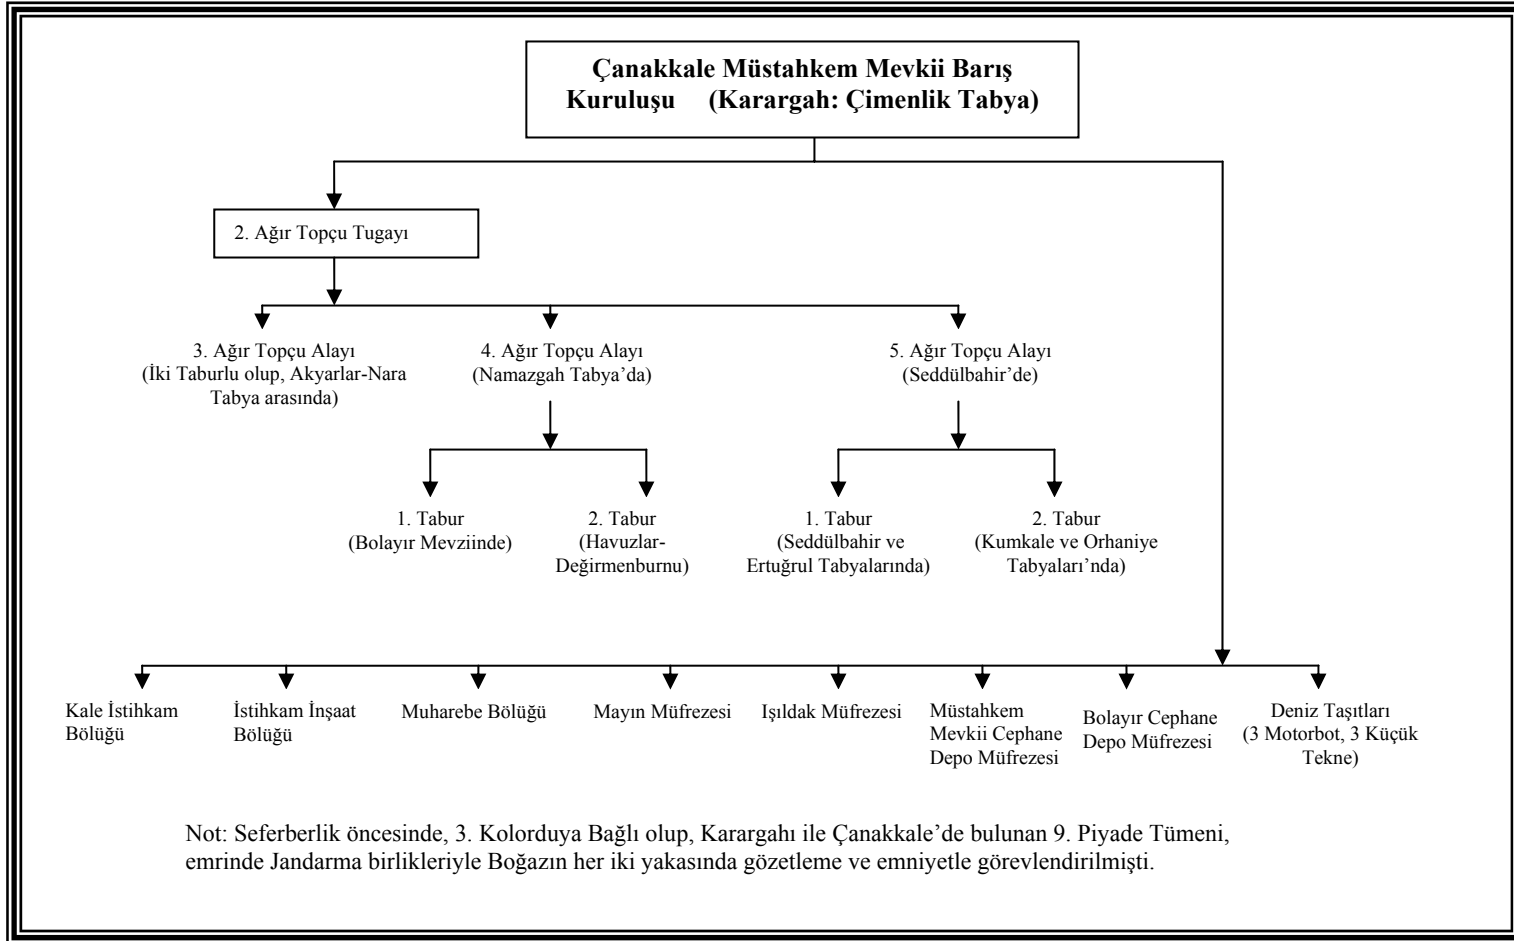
Çanakkale Müstahkem Mevkii Barış Kuruluşu (Karargah: Çimenlik Tabya)

2. Ağır Topçu Tugayı

3. Ağır Topçu Alayı (İki Taburlu olup, Akyarlar-Nara Tabya arasında)

4. Ağır Topçu Alayı (Namazgah Tabya'da)

5. Ağır Topçu Alayı (Seddülbahir'de)

1. Tabur (Bolayır Mevziinde)

2. Tabur (Havuzlar-Değirmenburnu)

1. Tabur (Seddülbahir ve Ertuğrul Tabyalarında)

2. Tabur (Kumkale ve Orhaniye Tabyaları'nda)

Kale İstihkam Bölüğü

İstihkam İnşaat Bölüğü

Muharebe Bölüğü

Mayın Müfrezesi

Işıldak Müfrezesi

Müstahkem Mevkii Cephane Depo Müfrezesi

Bolayır Cephane Depo Müfrezesi

Deniz Taşıtları (3 Motorbot, 3 Küçük Tekne)

Not: Seferberlik öncesinde, 3. Kolorduya Bağlı olup, Karargahı ile Çanakkale'de bulunan 9. Piyade Tümeni, emrinde Jandarma birlikleriyle Boğazın her iki yakasında gözetleme ve emniyetle görevlendirilmişti.